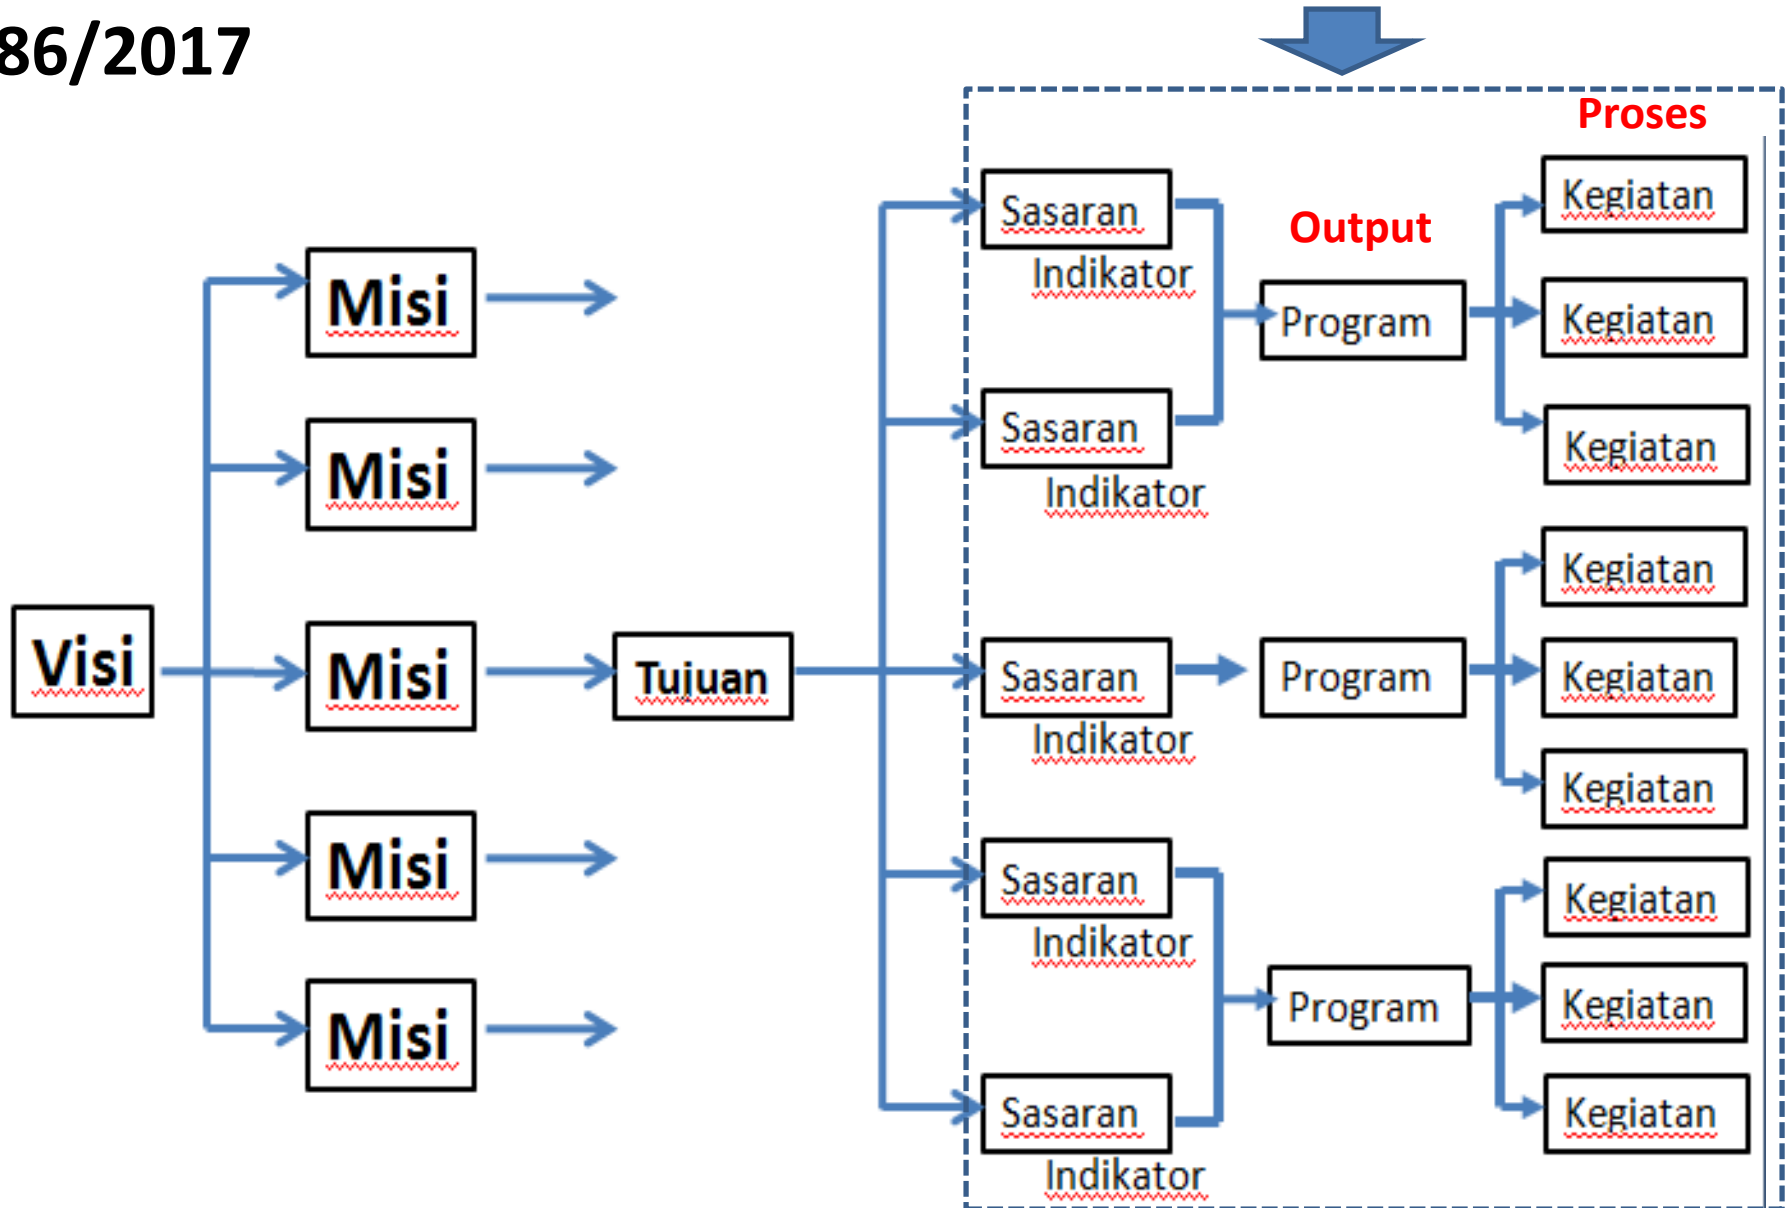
86/2017

Proses

Visi

Misi

Misi

Misi

Misi

Misi

Tujuan

Sasaran
Indikator

Sasaran
Indikator

Sasaran
Indikator

Sasaran
Indikator

Sasaran
Indikator

Output

Program

Program

Program

Kegiatan

Kegiatan

Kegiatan

Kegiatan

Kegiatan

Kegiatan

Kegiatan

Kegiatan

Kegiatan